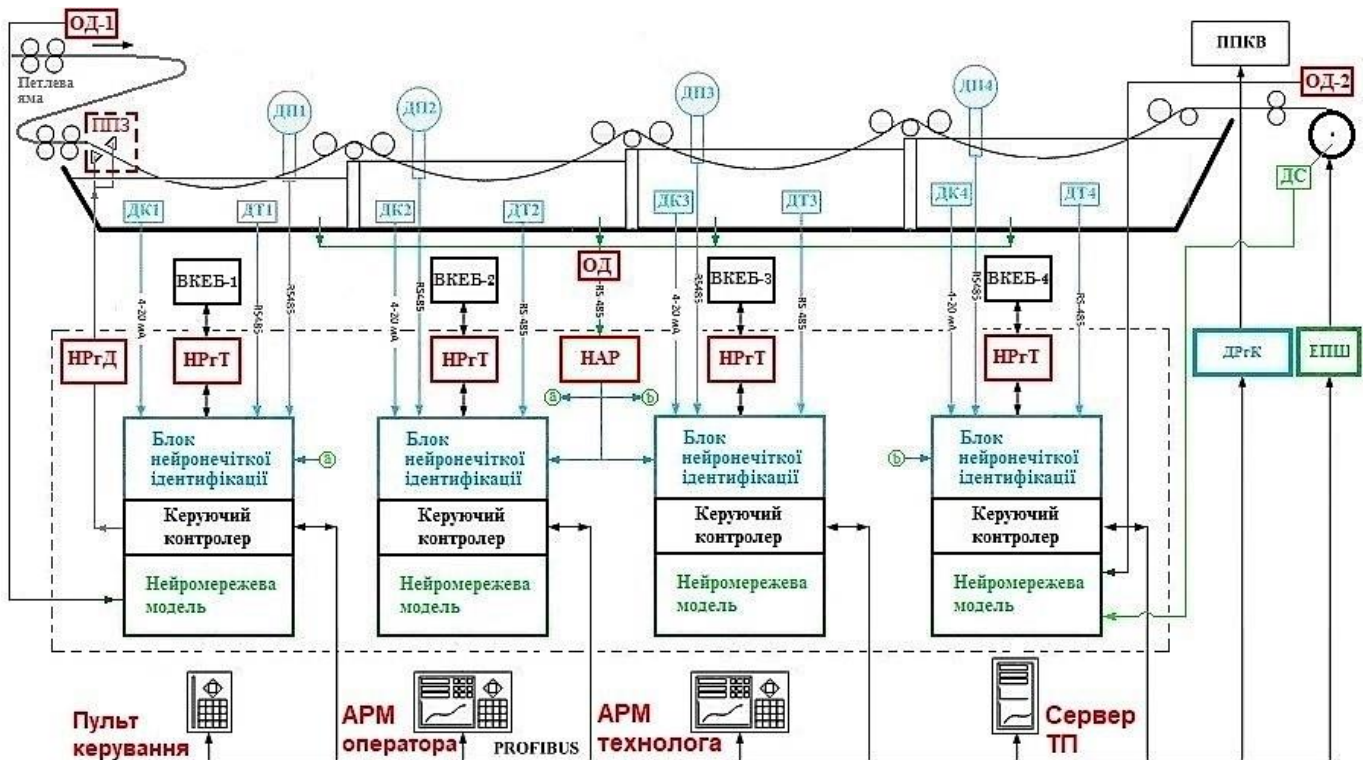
ОД-1

Петлева яма

ПП3

ДП1

ДП2

ДП3

ДП4

ППКВ

ОД-2

ДС

ДК1

ДТ1

ДК2

ДТ2

ДК3

ДТ3

ДК4

ДТ4

4-20 мА

RS485

RS485

4-20 мА

RS485

RS 485

RS 485

4-20 мА

RS485

RS 485

4-20 мА

RS485

RS 485

ВКЕБ-1

ВКЕБ-2

ОД

ВКЕБ-3

ВКЕБ-4

НРгД

НРгТ

НРгТ

НАР

НРгТ

НРгТ

ДРгК

ЕПШ

a

b

Блок нейронечіткої ідентифікації

Керуючий контролер

Нейромережева модель

a

Блок нейронечіткої ідентифікації

Керуючий контролер

Нейромережева модель

Блок нейронечіткої ідентифікації

Керуючий контролер

Нейромережева модель

b

Блок нейронечіткої ідентифікації

Керуючий контролер

Нейромережева модель

Пульт керування

АРМ оператора

PROFIBUS

АРМ технолога

Сервер ТП